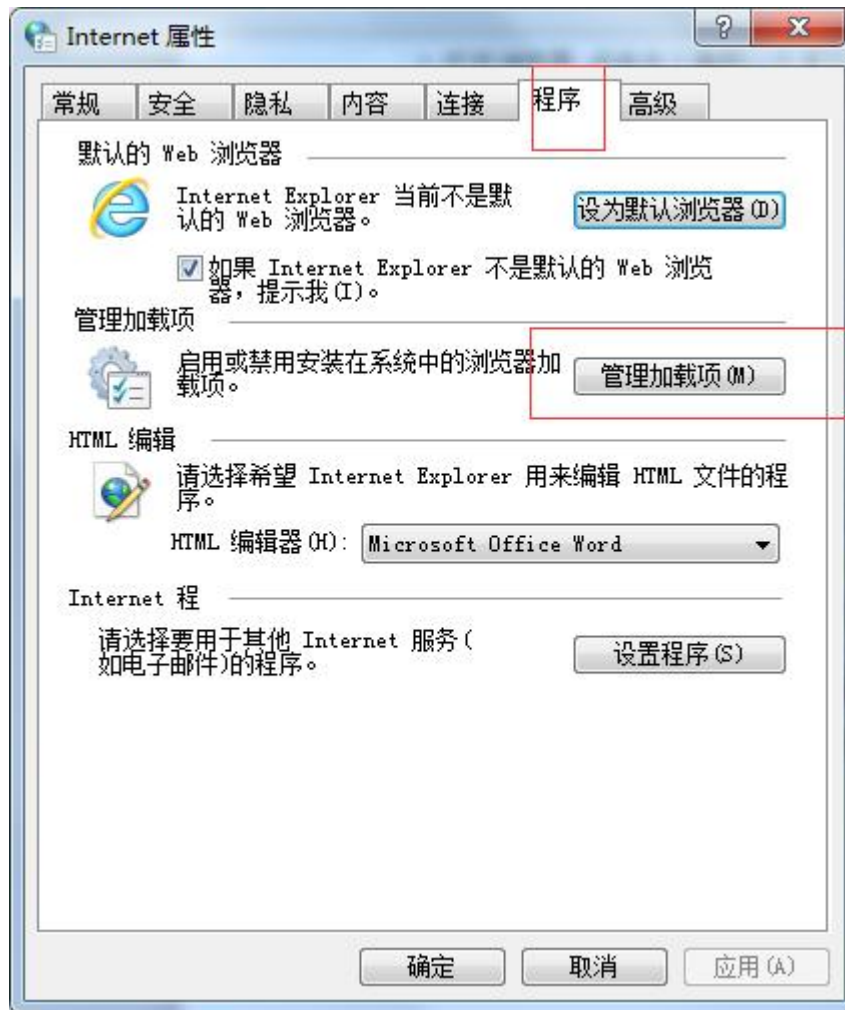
Internet 属性

?
X

常规 | 安全 | 隐私 | 内容 | 连接 | 程序 | 高级

默认的 Web 浏览器

Internet Explorer 当前不是默认的 Web 浏览器。

设为默认浏览器(D)

☑ 如果 Internet Explorer 不是默认的 Web 浏览器，提示我(I)。

管理加载项

启用或禁用安装在系统中的浏览器加载项。

管理加载项(M)

HTML 编辑

请选择希望 Internet Explorer 用来编辑 HTML 文件的程序。

HTML 编辑器(H): Microsoft Office Word

Internet 程

请选择要用于其他 Internet 服务(如电子邮件)的程序。

设置程序(S)

确定 | 取消 | 应用(A)